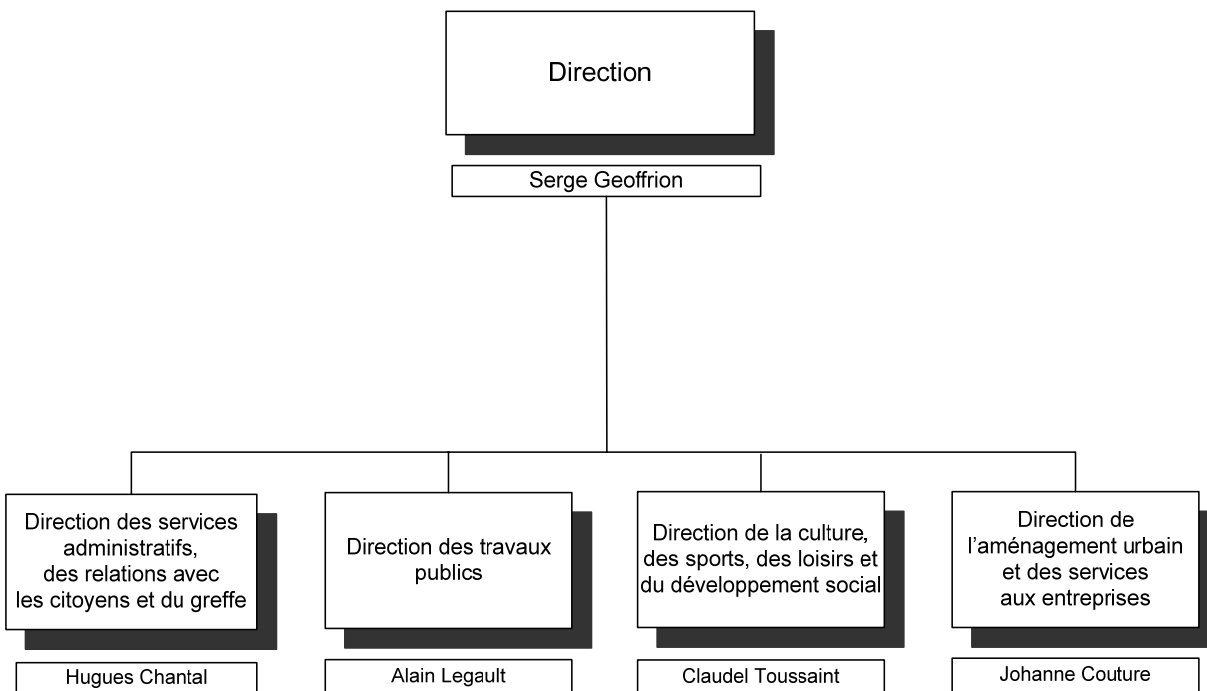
Direction

Serge Geoffrion

Direction des services administratifs, des relations avec les citoyens et du greffe

Hugues Chantal

Direction des travaux publics

Alain Legault

Direction de la culture, des sports, des loisirs et du développement social

Claudel Toussaint

Direction de l'aménagement urbain et des services aux entreprises

Johanne Couture